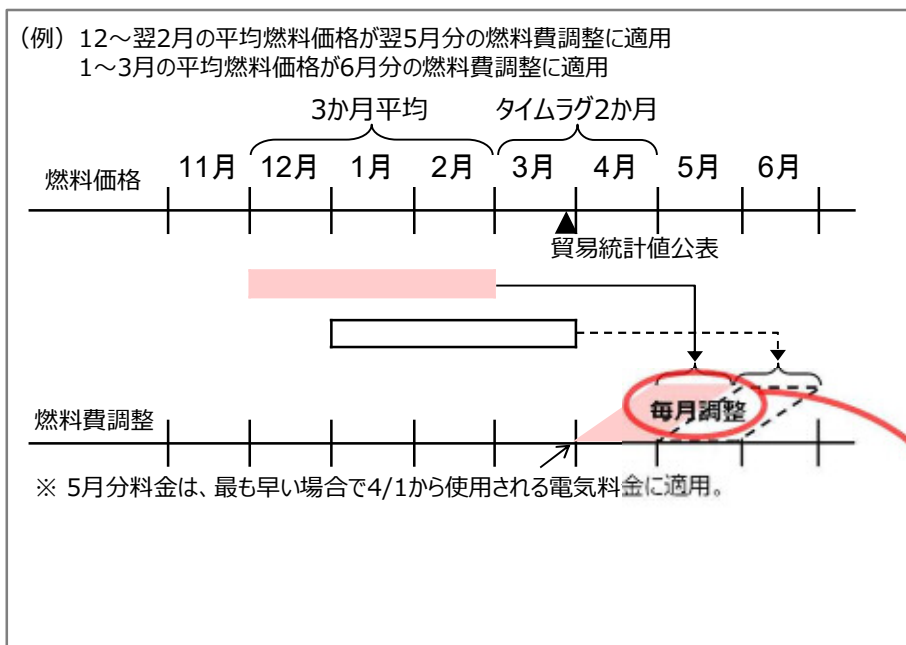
（例）12～翌2月の平均燃料価格が翌5月分の燃料費調整に適用
1～3月の平均燃料価格が6月分の燃料費調整に適用

3か月平均　タイムラグ2か月

燃料価格　11月　12月　1月　2月　3月　4月　5月　6月

貿易統計値公表

燃料費調整

毎月調整

※ 5月分料金は、最も早い場合で4/1から使用される電気料金に適用。